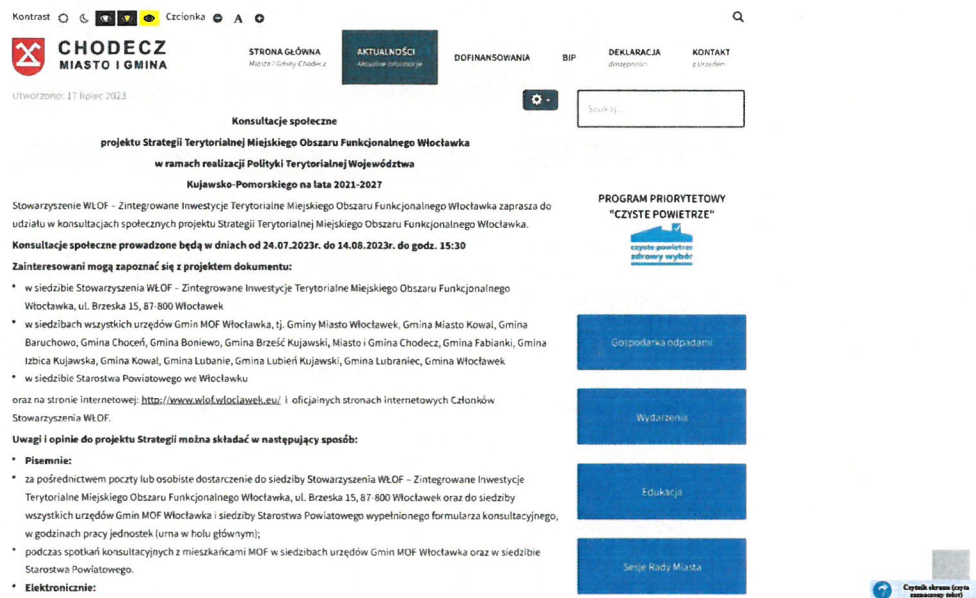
Kontrast Czcionka A

CHODECZ
MIASTO I GMINA

STRONA GŁÓWNA
Miasto i Gminy Chodecz

AKTUALNOŚCI
Aktualne informacje

DOFINANSOWANIA

BIP

DEKLARACJA
dostępności

KONTAKT
z Urzędem

Utworzono: 17 lipiec 2023

Szukaj...

Konsultacje społeczne

projektu Strategii Terytorialnej Miejskiego Obszaru Funkcjonalnego Włocławka

w ramach realizacji Polityki Terytorialnej Województwa

Kujawsko-Pomorskiego na lata 2021-2027

Stowarzyszenie WŁOF – Zintegrowane Inwestycje Terytorialne Miejskiego Obszaru Funkcjonalnego Włocławka zaprasza do udziału w konsultacjach społecznych projektu Strategii Terytorialnej Miejskiego Obszaru Funkcjonalnego Włocławka.

Konsultacje społeczne prowadzone będą w dniach od 24.07.2023r. do 14.08.2023r. do godz. 15:30

Zainteresowani mogą zapoznać się z projektem dokumentu:

• w siedzibie Stowarzyszenia WŁOF – Zintegrowane Inwestycje Terytorialne Miejskiego Obszaru Funkcjonalnego Włocławka, ul. Brzeska 15, 87-800 Włocławek
• w siedzibach wszystkich urzędów Gmin MOF Włocławka, tj. Gminy Miasto Włocławek, Gmina Miasto Kowal, Gmina Baruchowo, Gmina Choceń, Gmina Boniewo, Gmina Brześć Kujawski, Miasto i Gmina Chodecz, Gmina Fabianki, Gmina Izbica Kujawska, Gmina Kowal, Gmina Lubanie, Gmina Lubień Kujawski, Gmina Lubraniec, Gmina Włocławek
• w siedzibie Starostwa Powiatowego we Włocławku

oraz na stronie internetowej: http://www.wlof.wloclawek.eu/ i oficjalnych stronach internetowych Członków Stowarzyszenia WŁOF.

Uwagi i opinie do projektu Strategii można składać w następujący sposób:

• Pisemnie:
• za pośrednictwem poczty lub osobiste dostarczenie do siedziby Stowarzyszenia WŁOF – Zintegrowane Inwestycje Terytorialne Miejskiego Obszaru Funkcjonalnego Włocławka, ul. Brzeska 15, 87-800 Włocławek oraz do siedziby wszystkich urzędów Gmin MOF Włocławka i siedziby Starostwa Powiatowego wypełnionego formularza konsultacyjnego, w godzinach pracy jednostek (urna w holu głównym);
• podczas spotkań konsultacyjnych z mieszkańcami MOF w siedzibach urzędów Gmin MOF Włocławka oraz w siedzibie Starostwa Powiatowego.
• Elektronicznie:

PROGRAM PRIORYTETOWY
"CZYSTE POWIETRZE"

czyste powietrze
zdrowy wybór

Gospodarka odpadami

Wydarzenia

Edukacja

Sesje Rady Miasta

Czytnik ekranu (czyta zaznaczony tekst)